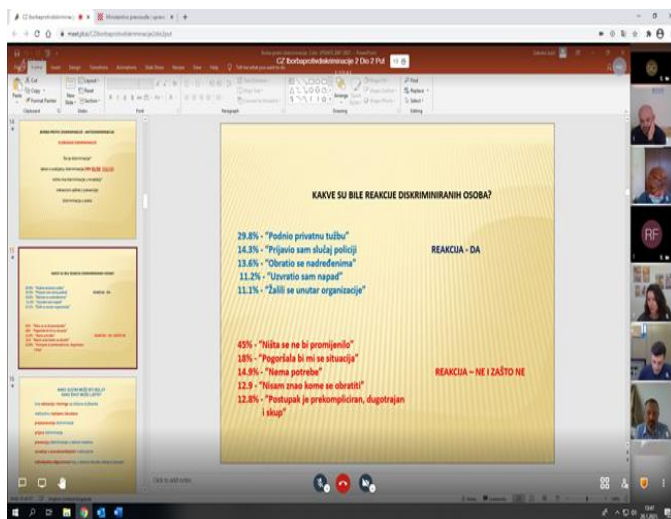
CZ Ibo­rbaprotivdiskriminacije 2 Dio 2 Pul

KAKVE SU BILE REAKCIJE DISKRIMINIRANIH OSOBA?

29.8% - "Podnio privatnu tužbu"
14.3% - "Prijavio sam slučaj policiji"
13.6% - "Obratio se nadređenima"
11.2% - "Uzvratio sam napad"
11.1% - "Žalili se unutar organizacije"

REAKCIJA - DA

45% - "Ništa se ne bi promijenilo"
18% - "Pogoršala bi mi se situacija"
14.9% - "Nema potrebe"
12.9 - "Nisam znao kome se obratiti"
12.8% - "Postupak je prekompliciran, dugotrajan i skup"

REAKCIJA – NE I ZAŠTO NE

BORBA PROTIV DISKRIMINACIJE - ANTIDISKRIMINACIJA

KAKO SU NAS VIDJELI

Click to add notes

RF